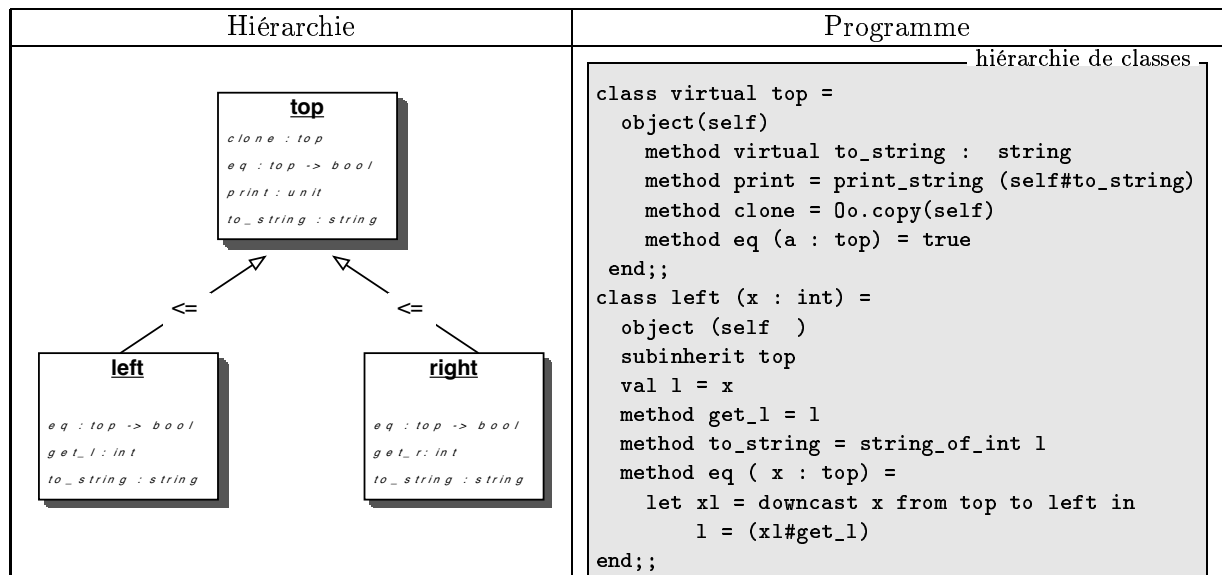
| Hiérarchie | Programme |
|---|---|
| top<br>clone : top<br>eq : top -> bool<br>print : unit<br>to_string : string<br><=<br><=<br>left<br>eq : top -> bool<br>get_l : int<br>to_string : string<br>right<br>eq : top -> bool<br>get_r: int<br>to_string : string | hiérarchie de classes<br>class virtual top =<br>object(self)<br>method virtual to_string : string<br>method print = print_string (self#to_string)<br>method clone = Oo.copy(self)<br>method eq (a : top) = true<br>end;;<br>class left (x : int) =<br>object (self )<br>subinherit top<br>val l = x<br>method get_l = l<br>method to_string = string_of_int l<br>method eq ( x : top) =<br>let xl = downcast x from top to left in<br>l = (xl#get_l)<br>end;; |